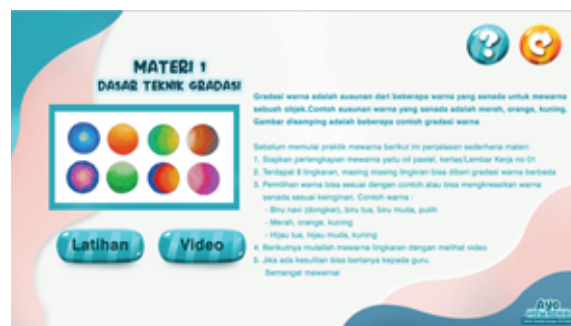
MATERI 1
DASAR TEKNIK GRADASI

Gradasi warna adalah susunan dari beberapa warna yang senada untuk mewarna sebuah objek.Contoh susunan warna yang senada adalah merah, orange, kuning. Gambar disamping adalah beberapa contoh gradasi warna

Sebelum memulai praktik mewarna berikut ini penjelasan sederhana materi:
1. Siapkan perlengkapan mewarna yaitu oil pastel, kertas/Lembar Kerja no 01
2. Terdapat 8 lingkaran, masing masing lingkaran bisa diberi gradasi warna berbeda
3. Pemilihan warna bisa sesuai dengan contoh atau bisa mengkreasikan warna senada sesuai keinginan. Contoh warna :
- Biru navi (dongker), biru tua, biru muda, putih
- Merah, orange, kuning
- Hijau tua, hijau muda, kuning
4. Berikutnya mulailah mewarna lingkaran dengan melihat video
5. Jika ada kesulitan bisa bertanya kepada guru.
Semangat mewarna!

Latihan
Video

?

Ayo
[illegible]